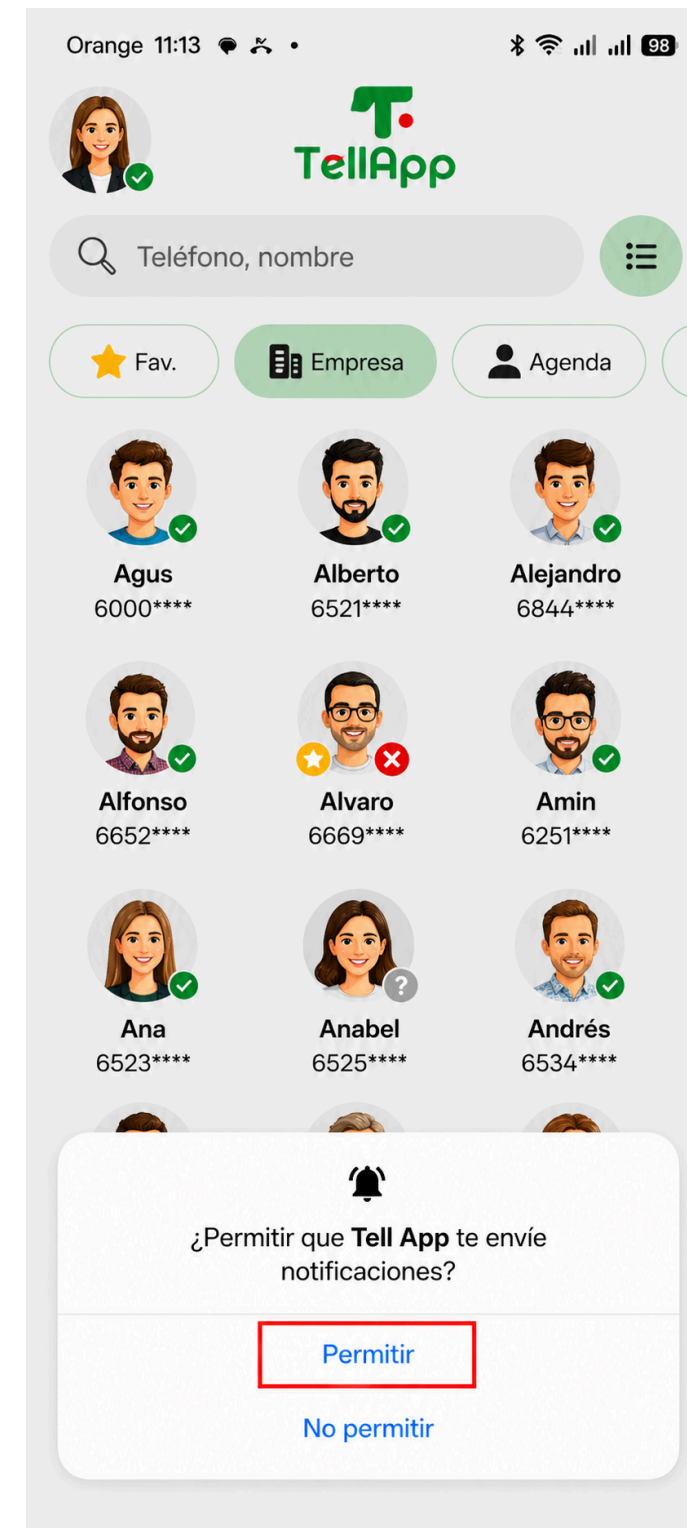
Orange 11:13 •

98

TellApp

Teléfono, nombre

Fav.

Empresa

Agenda

Agus
6000****

Alberto
6521****

Alejandro
6844****

Alfonso
6652****

Alvaro
6669****

Amin
6251****

Ana
6523****

Anabel
6525****

Andrés
6534****

¿Permitir que **Tell App** te envíe notificaciones?

Permitir

No permitir